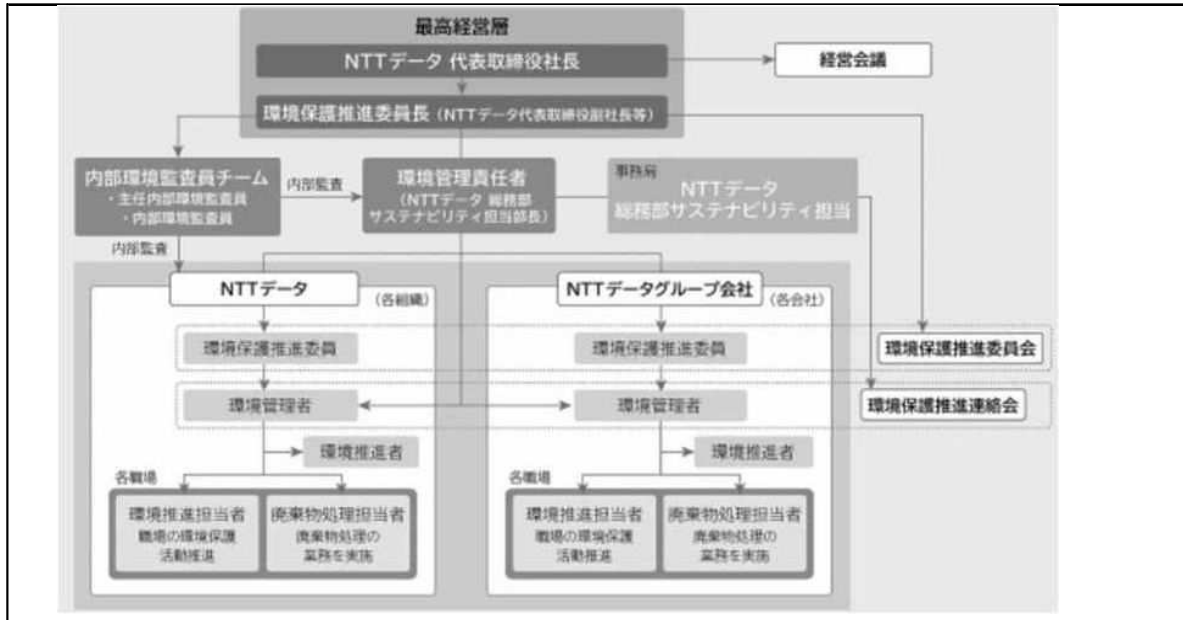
最高経営層

NTTデータ 代表取締役社長

経営会議

環境保護推進委員長（NTTデータ代表取締役副社長等）

内部環境監査員チーム
・主任内部環境監査員
・内部環境監査員

内部監査

環境管理責任者
（NTTデータ 総務部
サステナビリティ担当部長）

事務局
NTTデータ
総務部サステナビリティ担当

内部監査

NTTデータ

（各組織）

NTTデータグループ会社

（各会社）

環境保護推進委員

環境保護推進委員

環境保護推進委員会

環境管理者

環境管理者

環境保護推進連絡会

環境推進者

環境推進者

各職場

環境推進担当者
職場の環境保護
活動推進

廃棄物処理担当者
廃棄物処理の
業務を実施

各職場

環境推進担当者
職場の環境保護
活動推進

廃棄物処理担当者
廃棄物処理の
業務を実施